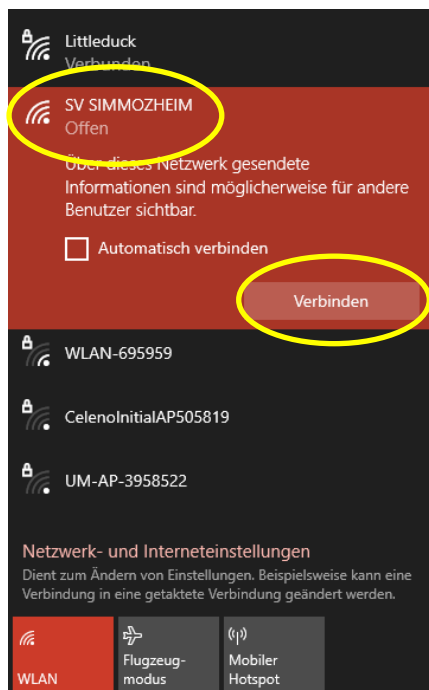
Littleduck
Verbunden

SV SIMMOZHEIM
Offen

Über dieses Netzwerk gesendete Informationen sind möglicherweise für andere Benutzer sichtbar.

Automatisch verbinden

Verbinden

WLAN-695959

CelenoInitialAP505819

UM-AP-3958522

Netzwerk- und Interneteinstellungen
Dient zum Ändern von Einstellungen. Beispielsweise kann eine Verbindung in eine getaktete Verbindung geändert werden.

WLAN

Flugzeugmodus

Mobiler Hotspot